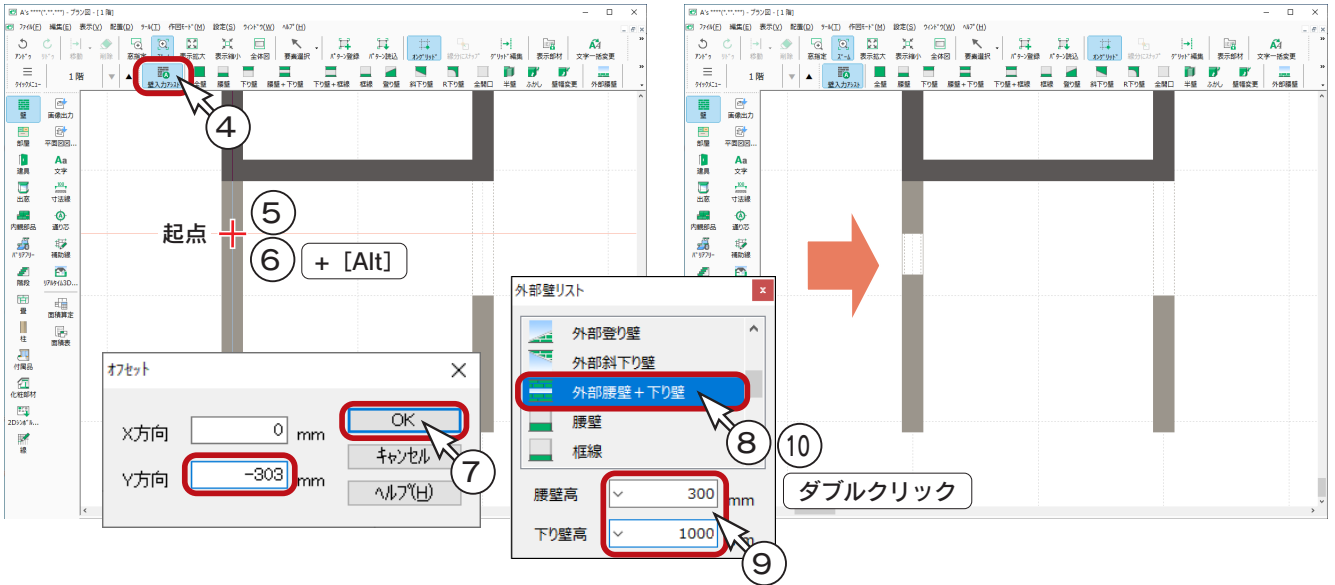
A's ****(*,*,***) - プラン図 - [1階]

ファイル(F) 編集(E) 表示(V) 配置(B) ツール(T) 作図モード(M) 設定(S) ウィンドウ(W) ヘルプ(H)

アンドゥ リドゥ 移動 削除 寸法 範囲指定 ズーム 表示拡大 表示縮小 全体図 要素選択 パターン登録 パターン読込 オングリッド 磁石にスナップ グリッド編集 表示部材 文字一括変更

クイックメニュー 1階 壁入力アシスト 全壁 腰壁 下り壁 腰壁＋下り壁 下り壁＋框線 框線 登り壁 斜下り壁 R下り壁 全開口 半壁 ふかし 壁幅変更 外部腰壁

壁 画像出力 部屋 平面図回... 建具 文字 出窓 寸法線 内装部品 通り芯 パーツアシスト 補助線 階段 リアルタイム3D... 畳 面積算定 柱 面積表 付属品 化粧部材 2Dシンボル... 線

④

起点 ⑤

⑥ ＋［Alt］

オフセット

X方向 0 mm

Y方向 -303 mm

OK

キャンセル

ヘルプ(H)

⑦

外部壁リスト

外部登り壁

外部斜下り壁

外部腰壁＋下り壁

腰壁

框線

⑧ ⑩

腰壁高 300 mm

下り壁高 1000 mm

⑨

ダブルクリック

A's ****(*,*,***) - プラン図 - [1階]

ファイル(F) 編集(E) 表示(V) 配置(B) ツール(T) 作図モード(M) 設定(S) ウィンドウ(W) ヘルプ(H)

アンドゥ リドゥ 移動 削除 範囲指定 ズーム 表示拡大 表示縮小 全体図 要素選択 パターン登録 パターン読込 オングリッド 磁石にスナップ グリッド編集 表示部材 文字一括変更

クイックメニュー 1階 壁入力アシスト 全壁 腰壁 下り壁 腰壁＋下り壁 下り壁＋框線 框線 登り壁 斜下り壁 R下り壁 全開口 半壁 ふかし 壁幅変更 外部腰壁

壁 画像出力 部屋 平面図回... 建具 文字 出窓 寸法線 内装部品 通り芯 パーツアシスト 補助線